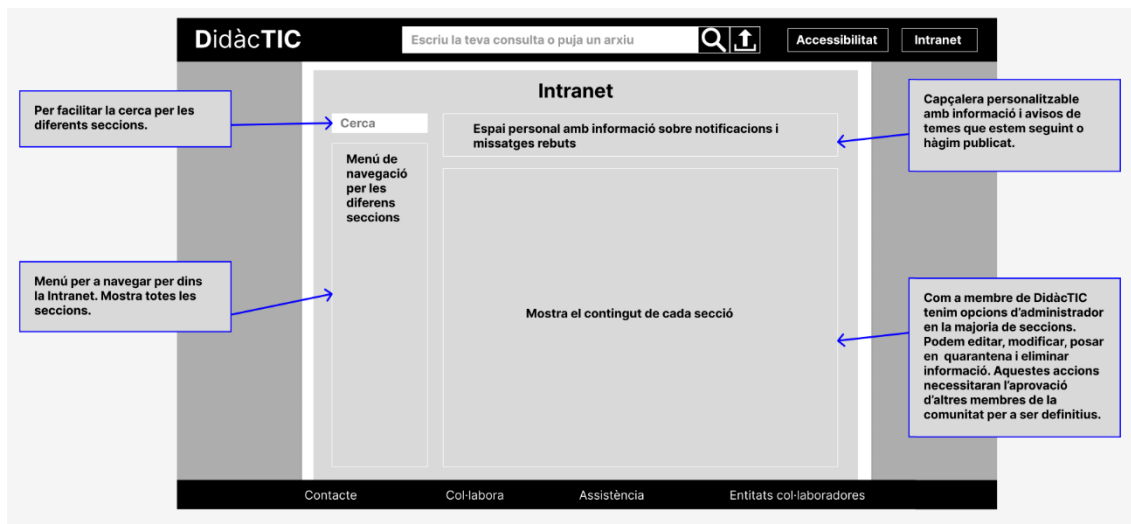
DidàcTIC

Escriu la teva consulta o puja un arxiu

Accessibilitat

Intranet

Intranet

Per facilitar la cerca per les diferents seccions.

Cerca

Espai personal amb informació sobre notificacions i missatges rebuts

Capçalera personalitzable amb informació i avisos de temes que estem seguint o hàgim publicat.

Menú de navegació per les diferens seccions

Menú per a navegar per dins la Intranet. Mostra totes les seccions.

Mostra el contingut de cada secció

Com a membre de DidàcTIC tenim opcions d'administrador en la majoria de seccions. Podem editar, modificar, posar en quarantena i eliminar informació. Aquestes accions necessitaran l'aprovació d'altres membres de la comunitat per a ser definitius.

Contacte

Col·labora

Assistència

Entitats col·laboradores